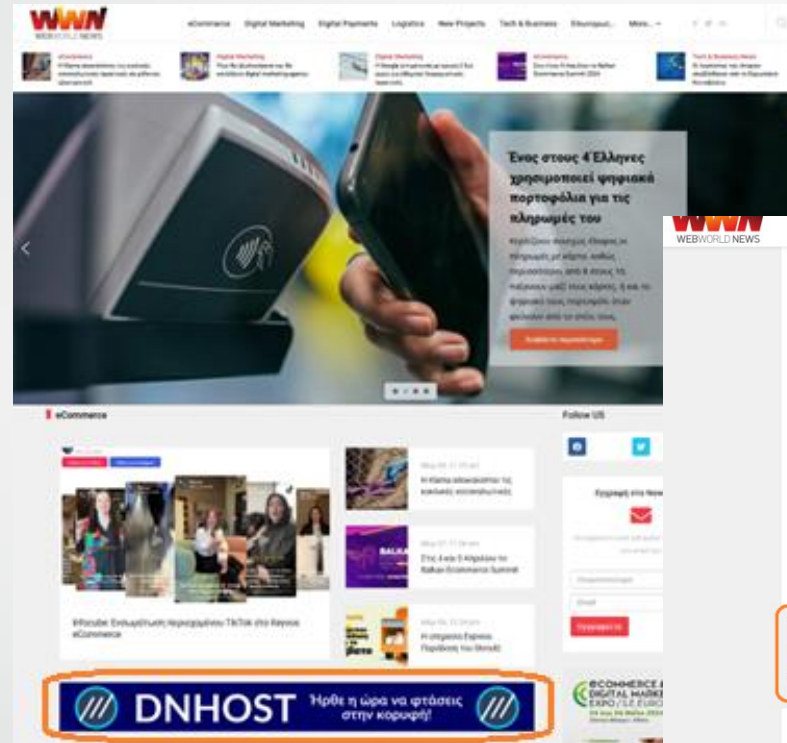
WWN WEBWORLD NEWS

eCommerce Digital Marketing Digital Payments Logistics New Projects Tech & Business Εκδηλώσεις More...

Ένας στους 4 Έλληνες χρησιμοποιεί ψηφιακά πορτοφόλια για τις πληρωμές του

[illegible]

WWN WEBWORLD NEWS

eCommerce

Follow US

Η Κάρτα αλουμινίου τις κοινωνικές κοινοτικότητες

Στις 4 και 5 Απριλίου το Balkan Ecommerce Summit

BALKAN

Η υπηρεσία Express Παράδοση του Skroutz

Eπιτυχής: Ενσωμάτωση περιεχομένου TikTok στο Κανάλι eCommerce

Εγγραφή στο New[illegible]

ECOMMERCE & DIGITAL MARKE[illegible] EXPO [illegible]

DNHOST Ήρθε η ώρα να φτάσεις στην κορυφή!